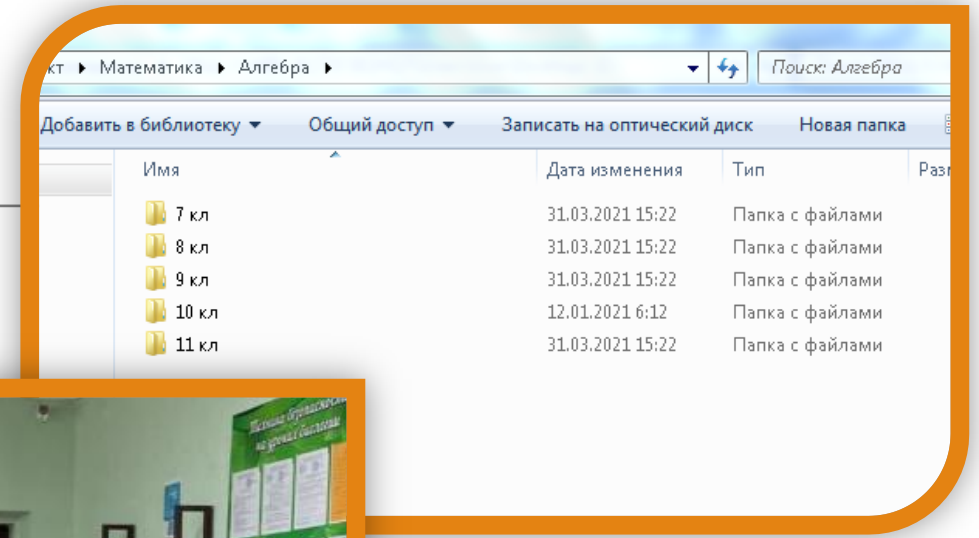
кт ▸ Математика ▸ Алгебра ▸

Поиск: Алгебра

Добавить в библиотеку ▾ Общий доступ ▾ Записать на оптический диск Новая папка

| Имя | Дата изменения | Тип | Разм |
|---|---|---|---|
| 7 кл | 31.03.2021 15:22 | Папка с файлами | |
| 8 кл | 31.03.2021 15:22 | Папка с файлами | |
| 9 кл | 31.03.2021 15:22 | Папка с файлами | |
| 10 кл | 12.01.2021 6:12 | Папка с файлами | |
| 11 кл | 31.03.2021 15:22 | Папка с файлами | |

Техника безопасности на уроках биологии